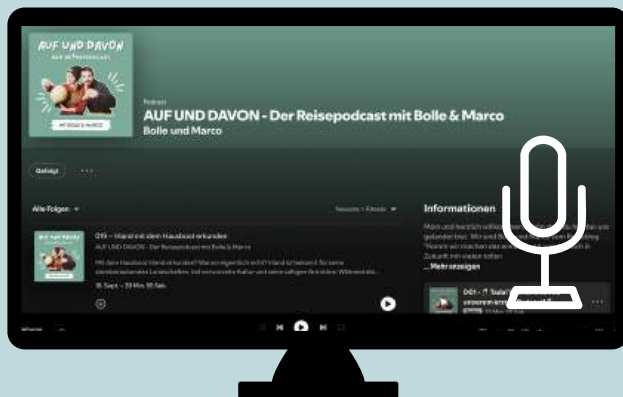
AUF UND DAVON
DER REISEPODCAST
MIT BOLLE & MARCO

Podcast
AUF UND DAVON - Der Reisepodcast mit Bolle & Marco
Bolle und Marco

Gefolgt ···

Alle Folgen

Neueste - Älteste

Informationen

019 - Irland mit dem Hausboot erkunden
AUF UND DAVON - Der Reisepodcast mit Bolle & Marco
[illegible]
18. Sept. · 39 Min. 55 Sek.

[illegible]
...Mehr anzeigen

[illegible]